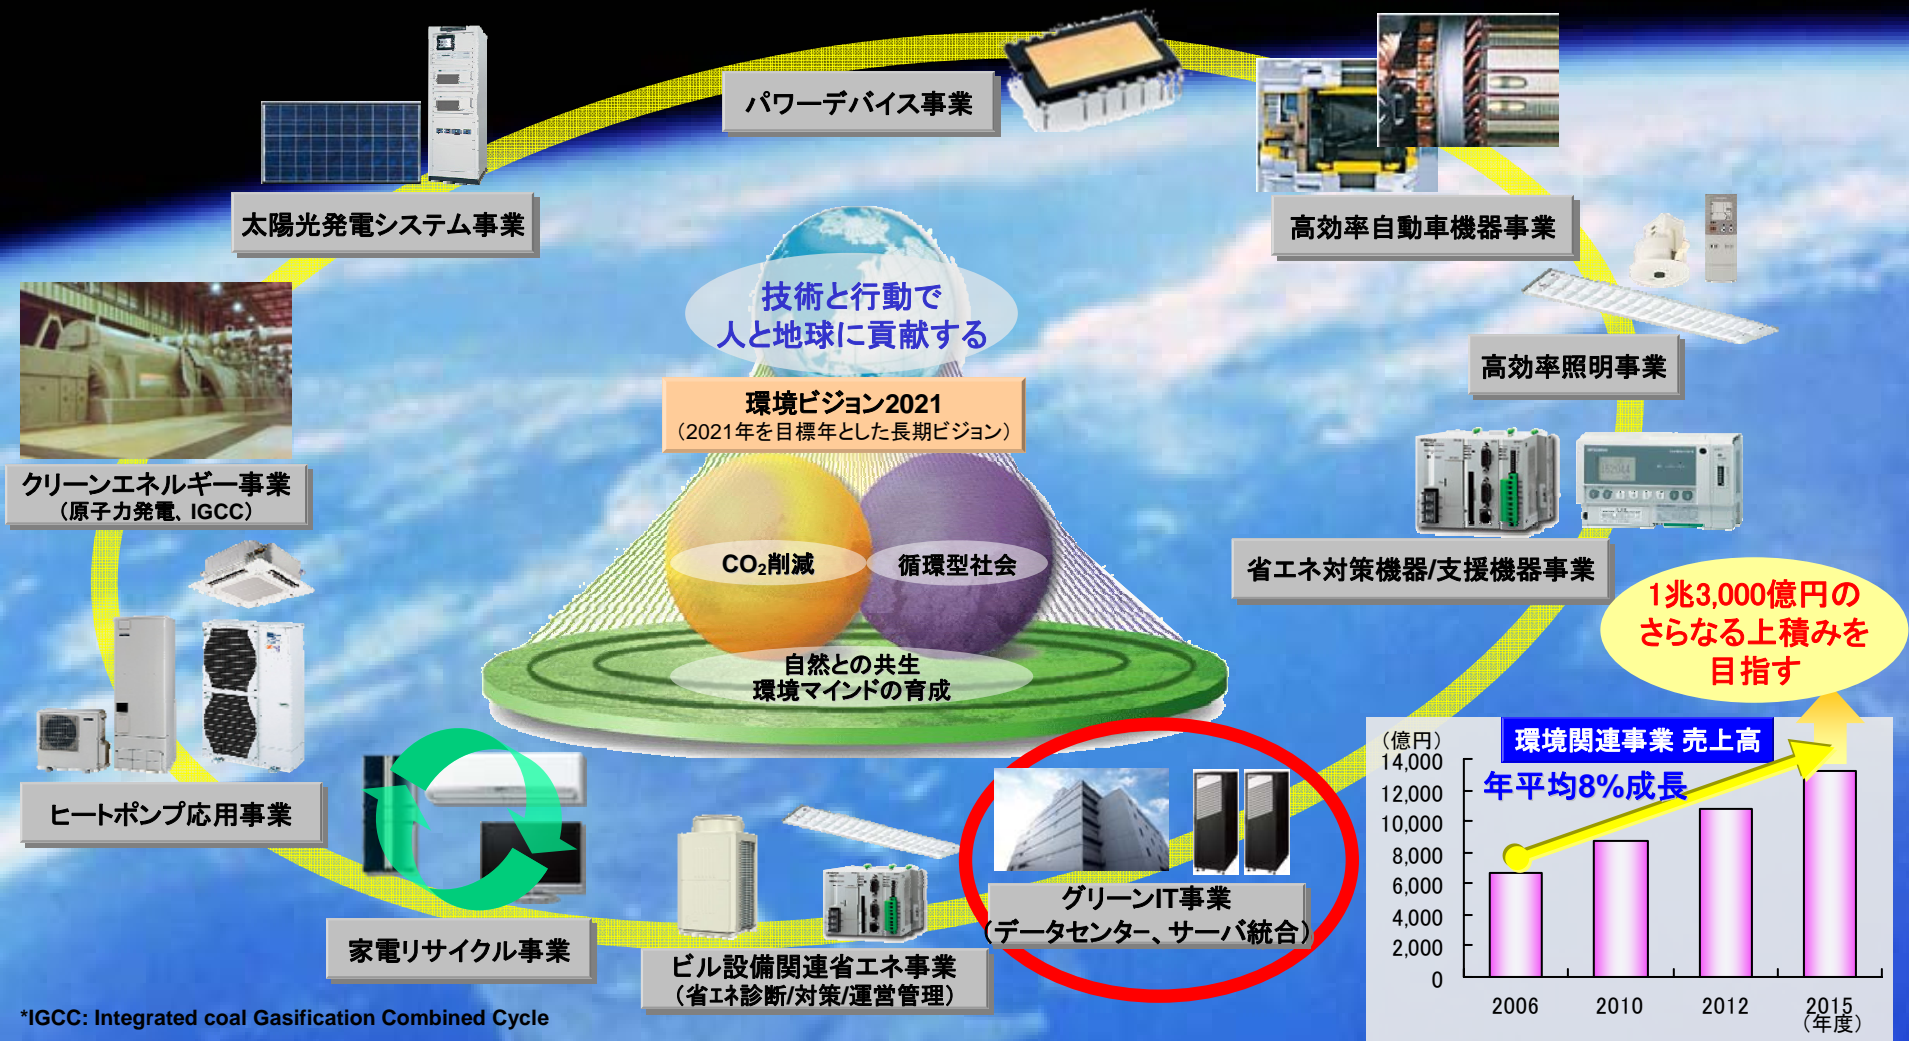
パワーデバイス事業

太陽光発電システム事業

高効率自動車機器事業

技術と行動で
人と地球に貢献する

高効率照明事業

環境ビジョン2021
（2021年を目標年とした長期ビジョン）

クリーンエネルギー事業
（原子力発電、IGCC）

省エネ対策機器/支援機器事業

$CO_2$削減

循環型社会

自然との共生
環境マインドの育成

1兆3,000億円の
さらなる上積みを
目指す

ヒートポンプ応用事業

環境関連事業 売上高

（億円）
14,000
12,000
10,000
8,000
6,000
4,000
2,000
0

年平均8%成長

2006
2010
2012
2015
（年度）

グリーンIT事業
（データセンター、サーバ統合）

家電リサイクル事業

ビル設備関連省エネ事業
（省エネ診断/対策/運営管理）

*IGCC: Integrated coal Gasification Combined Cycle